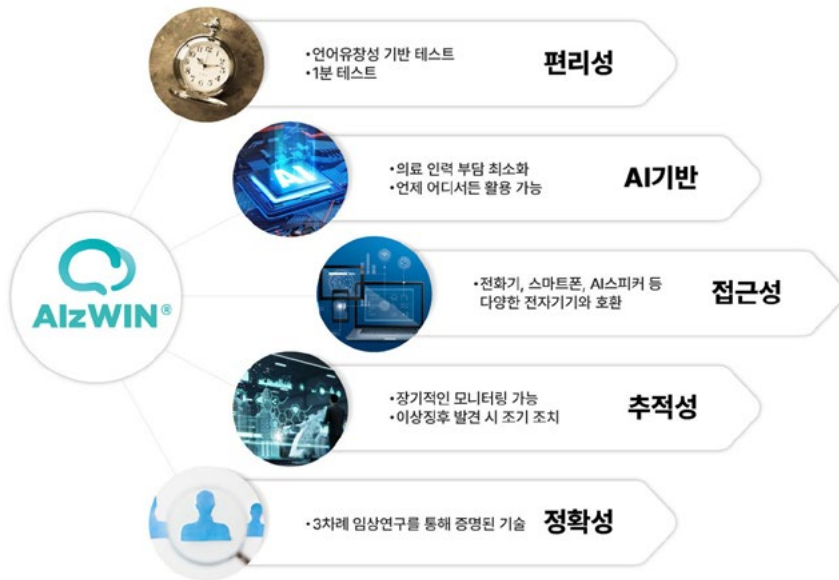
•언어유창성 기반 테스트
•1분 테스트
편리성

AI
•의료 인력 부담 최소화
•언제 어디서든 활용 가능
AI기반

•전화기, 스마트폰, AI스피커 등 다양한 전자기기와 호환
접근성

•장기적인 모니터링 가능
•이상징후 발견 시 조기 조치
추적성

•3차례 임상연구를 통해 증명된 기술
정확성

AlzWIN®